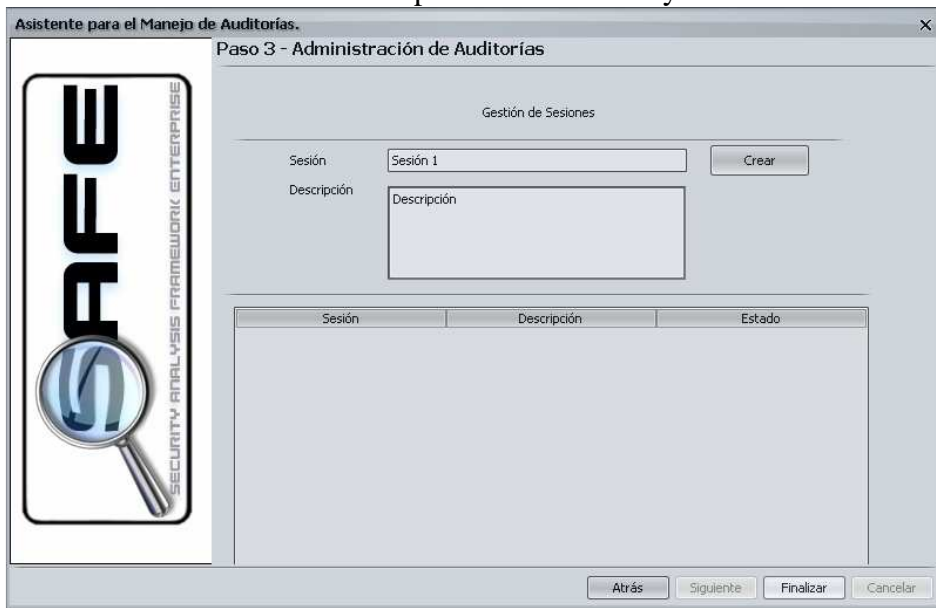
Asistente para el Manejo de Auditorías.

×

SAFE
SECURITY ANALYSIS FRAMEWORK ENTERPRISE

Paso 3 - Administración de Auditorías

Gestión de Sesiones

Sesión
Sesión 1
Crear

Descripción
Descripción

| Sesión | Descripción | Estado |
|---|---|---|

Atrás
Siguiente
Finalizar
Cancelar